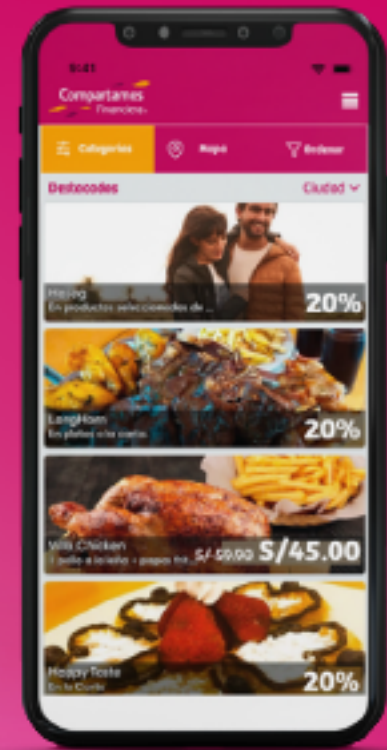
9:41

Compartamos Financiera

Categorías

Mapa

Ordenar

Destacados

Ciudad

Hping
En productos seleccionados de ...
20%

LongHorn
En platos a la carta
20%

Villa Chicken
1 pollo a la leña + papas fri...
S/ 59.90 S/45.00

Happy Taste
En la Carta
20%